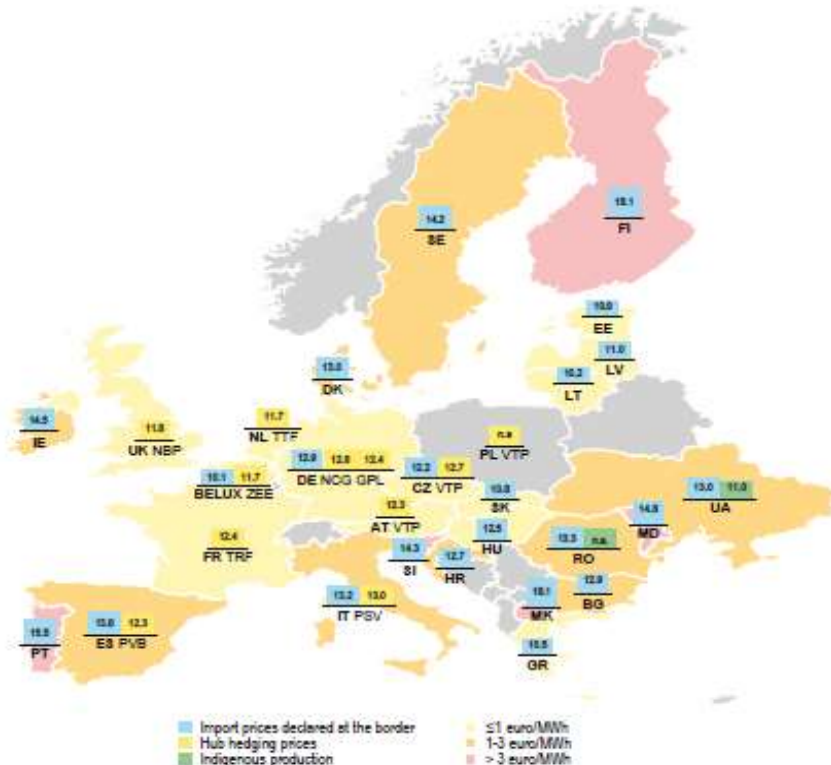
15.1
FI

14.2
SE

10.9
EE

11.0
LV

10.2
LT

13.0
DK

14.5
IE

11.8
UK NBP

11.7
NL TTF

n.a
PL VTP

12.9 12.8 12.4
DE NCG GPL

10.1 11.7
BELUX ZEE

12.2 12.7
CZ VTP

10.8
SK

13.0 11.0
UA

12.3
AT VTP

14.8
MD

12.4
FR TRF

12.5
HU

13.3 n.a
RO

14.3
SI

12.7
HR

13.2 13.0
IT PSV

15.1
MK

12.9
BG

15.8
PT

13.0 12.3
ES PVB

15.5
GR

Import prices declared at the border
Hub hedging prices
Indigenous production

≤1 euro/MWh
1-3 euro/MWh
> 3 euro/MWh